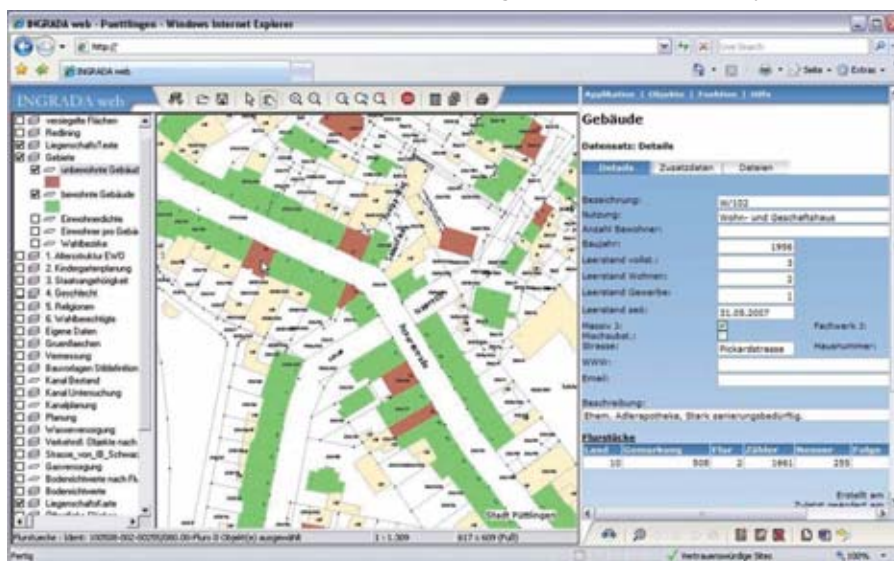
INGRADA web - Puettlingen - Windows Internet Explorer

http://

Live Search

INGRADA web

Seite · Extras ·

INGRADA web

Applikation | Objekte | Funktion | Hilfe

versiegelte Flächen
Redlining
Liegenschaftstexte
Gebiete
unbewohnte Gebäude
bewohnte Gebäude
Einwohnerdichte
Einwohner pro Gebäude
Wahlbezirke
1. Altersstruktur EWO
2. Kindergartenplanung
3. Staatsangehörigkeit
4. Geschlecht
5. Religionen
6. Wahlberechtigte
Eigene Daten
Gruenflaechen
Vermessung
Bauvorlagen Stildefinition
Kanal Bestand
Kanal Untersuchung
Kanalplanung
Planung
Wasserversorgung
Verkehrsl. Objekte nach
Strasse_von_IB_Schwarz
Gasversorgung
Bodenrichtwerte nach Fl.
Bodenrichtwerte
Liegenschaftskarte

Gebäude

Datensatz: Details

Details | Zusatzdaten | Dateien

Bezeichnung: | W/102
Nutzung: | Wohn- und Geschäftshaus
Anzahl Bewohner: |
Baujahr: | 1956
Leerstand vollst.: | 3
Leerstand Wohnen: | 2
Leerstand Gewerbe: | 1
Leerstand seit: | 31.05.2007
Massiv 3: | Fachwerk 3:
Wochaubst.: |
Strasse: | Pickardstrasse | Hausnummer:
WWW: |
Email: |

Beschreibung:
Ehem. Adlerapotheke, Stark sanierungsbedürftig.

Flurstücke

| Land | Gemarkung | Flur | Zähler | Nenner | Folge |
|---|---|---|---|---|---|
| 10 | 508 | 2 | 1861 | 255 | |

Erstellt am

Stadt Püttlingen

Flurstuecke : Ident: 100508-002-00255/000.00-Flurs 0 Objekt(e) ausgewählt | 1 : 1.309 | 817 x 609 (Full)

Fertig | Vertrauenswürdige Sites | 100%